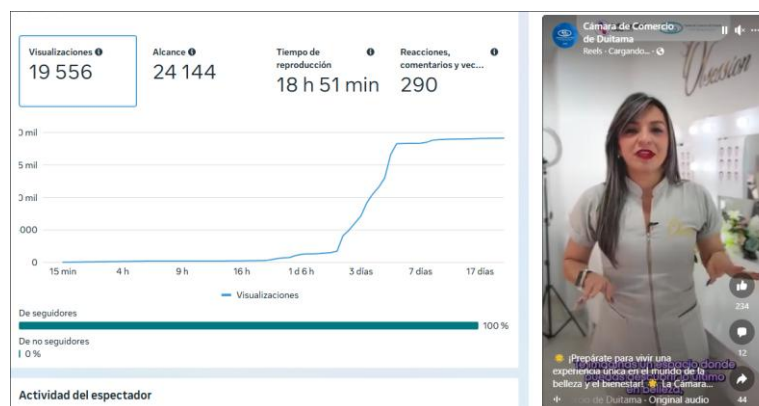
Visualizaciones 19 556

Alcance 24 144

Tiempo de reproducción 18 h 51 min

Reacciones, comentarios y vec... 290

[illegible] mil
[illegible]5 mil
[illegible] mil
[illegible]000
0

15 min 4 h 9 h 16 h 1 d 6 h 3 días 7 días 17 días

Visualizaciones

De seguidores
100 %

De no seguidores
0 %

Actividad del espectador

Cámara de Comercio de Duitama
Reels · Cargando... ·

Obsession

234
12
44

¡Prepárate para vivir una experiencia única en el mundo de la belleza y el bienestar! La Cámara...

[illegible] de Duitama · Original audio